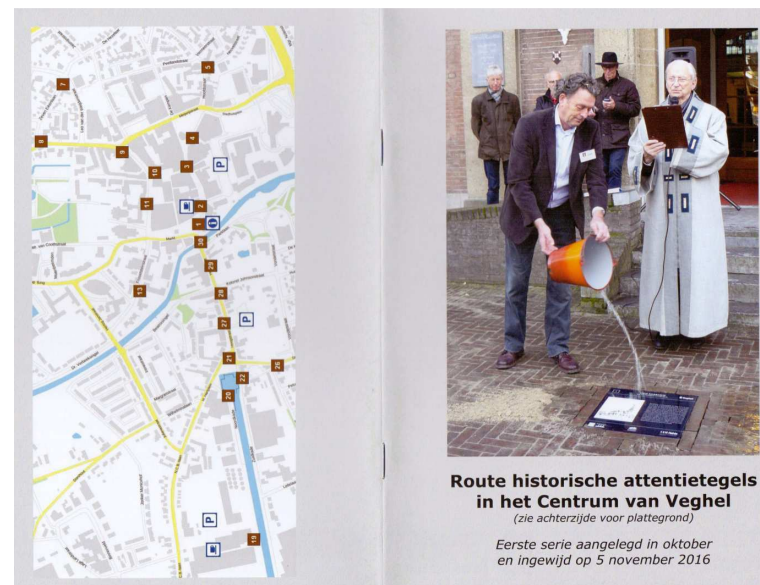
7
5
8
4
9
3
16
2
11
1
30
13
28
27
21
22
26
20
19

Route historische attentietegels in het Centrum van Veghel
(zie achterzijde voor plattegrond)

Eerste serie aangelegd in oktober en ingewijd op 5 november 2016